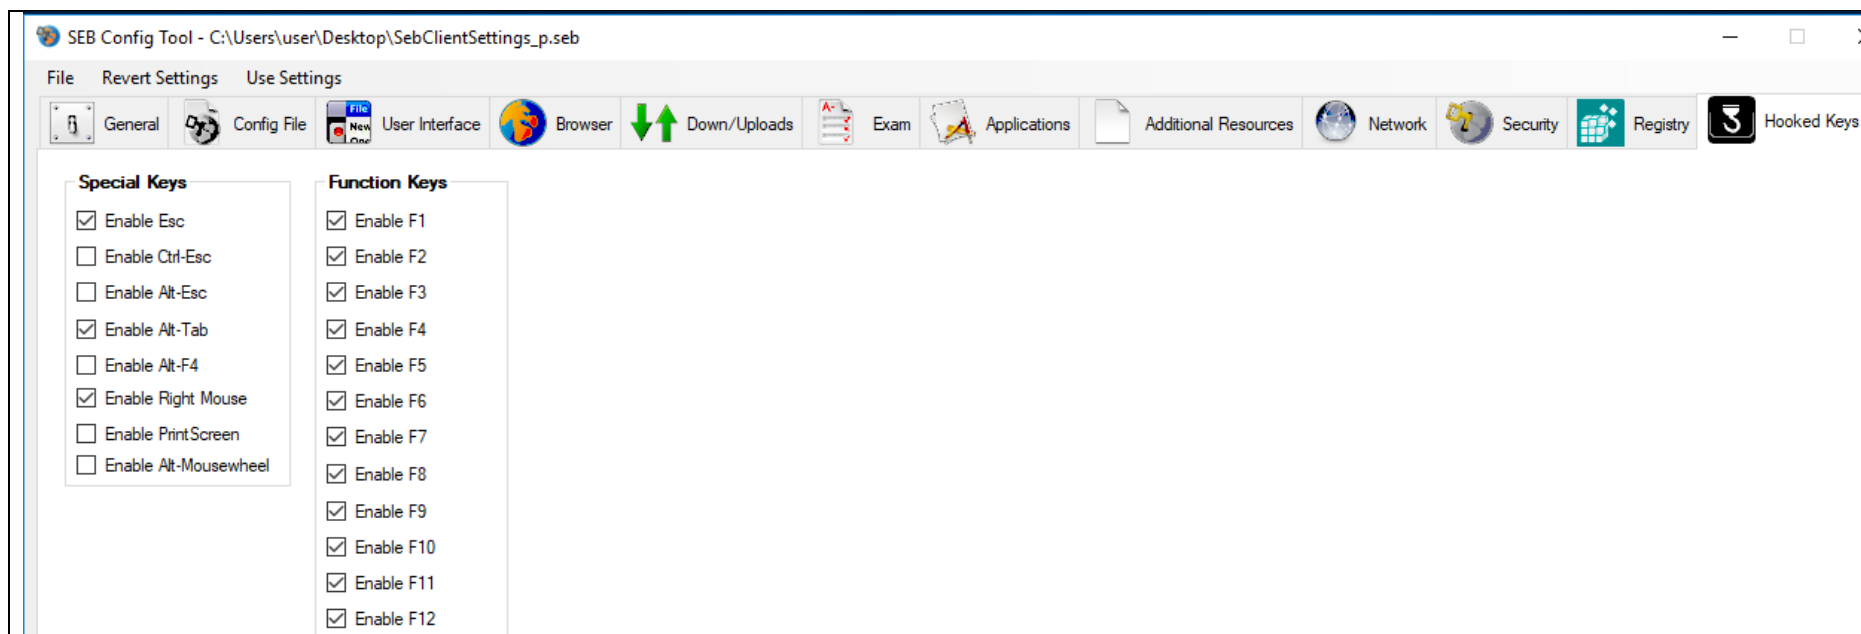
SEB Config Tool - C:\Users\user\Desktop\SebClientSettings_p.seb

File Revert Settings Use Settings

General Config File User Interface Browser Down/Uploads Exam Applications Additional Resources Network Security Registry Hooked Keys

Special Keys

Enable Esc
Enable Ctrl-Esc
Enable Alt-Esc
Enable Alt-Tab
Enable Alt-F4
Enable Right Mouse
Enable PrintScreen
Enable Alt-Mousewheel

Function Keys

Enable F1
Enable F2
Enable F3
Enable F4
Enable F5
Enable F6
Enable F7
Enable F8
Enable F9
Enable F10
Enable F11
Enable F12